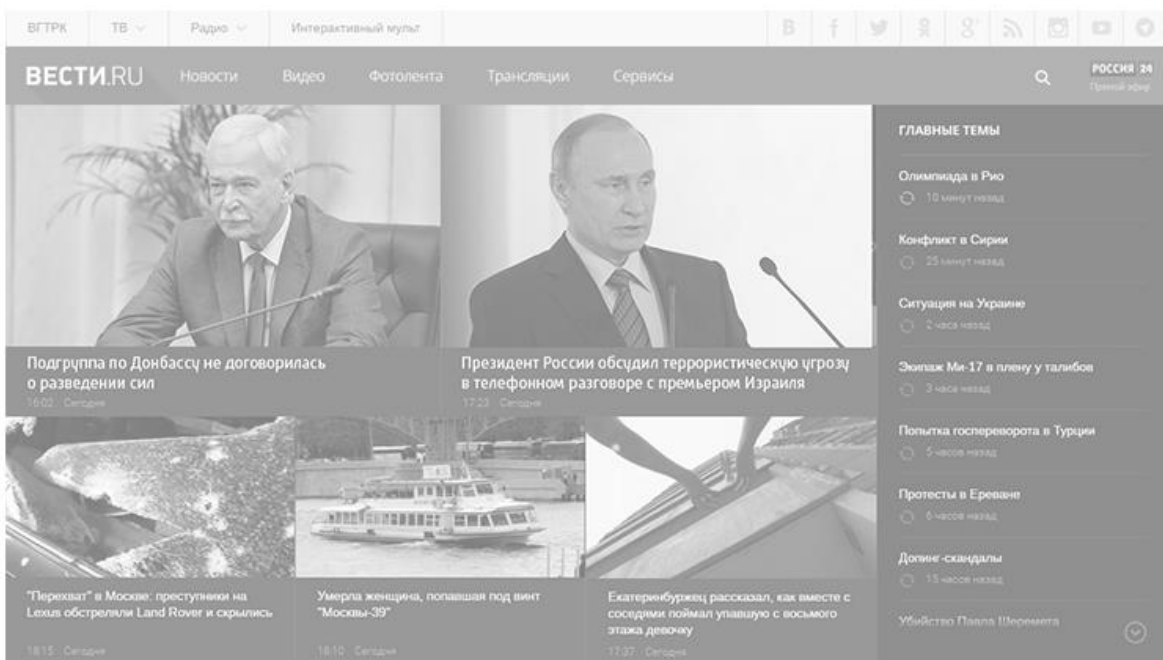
ВГТРК ТВ Радио Интерактивный мульт

В f

ВЕСТИ.RU Новости Видео Фотолента Трансляции Сервисы

РОССИЯ 24 Прямой эфир

Подгруппа по Донбассу не договорилась о разведении сил
16:02 Сегодня

Президент России обсудил террористическую угрозу в телефонном разговоре с премьером Израиля
17:23 Сегодня

ГЛАВНЫЕ ТЕМЫ

Олимпиада в Рио
10 минут назад

Конфликт в Сирии
25 минут назад

Ситуация на Украине
2 часа назад

Экипаж Ми-17 в плену у талибов
3 часа назад

Попытка госпереворота в Турции
5 часов назад

Протесты в Ереване
6 часов назад

Допинг-скандалы
15 часов назад

Убийство Павла Шеремета

"Перехват" в Москве: преступники на Lexus обстреляли Land Rover и скрылись
18:15 Сегодня

Умерла женщина, попавшая под винт "Москвы-39"
18:10 Сегодня

Екатеринбуржец рассказал, как вместе с соседями поймал упавшую с восьмого этажа девочку
17:37 Сегодня